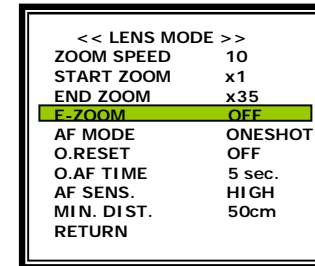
<< LENS MODE >>

| | |
|---|---|
| ZOOM SPEED | 10 |
| START ZOOM | x1 |
| END ZOOM | x35 |
| E-ZOOM | OFF |
| AF MODE | ONESHOT |
| O.RESET | OFF |
| O.AF TIME | 5 sec. |
| AF SENS. | HIGH |
| MIN. DIST. | 50cm |
| RETURN | |